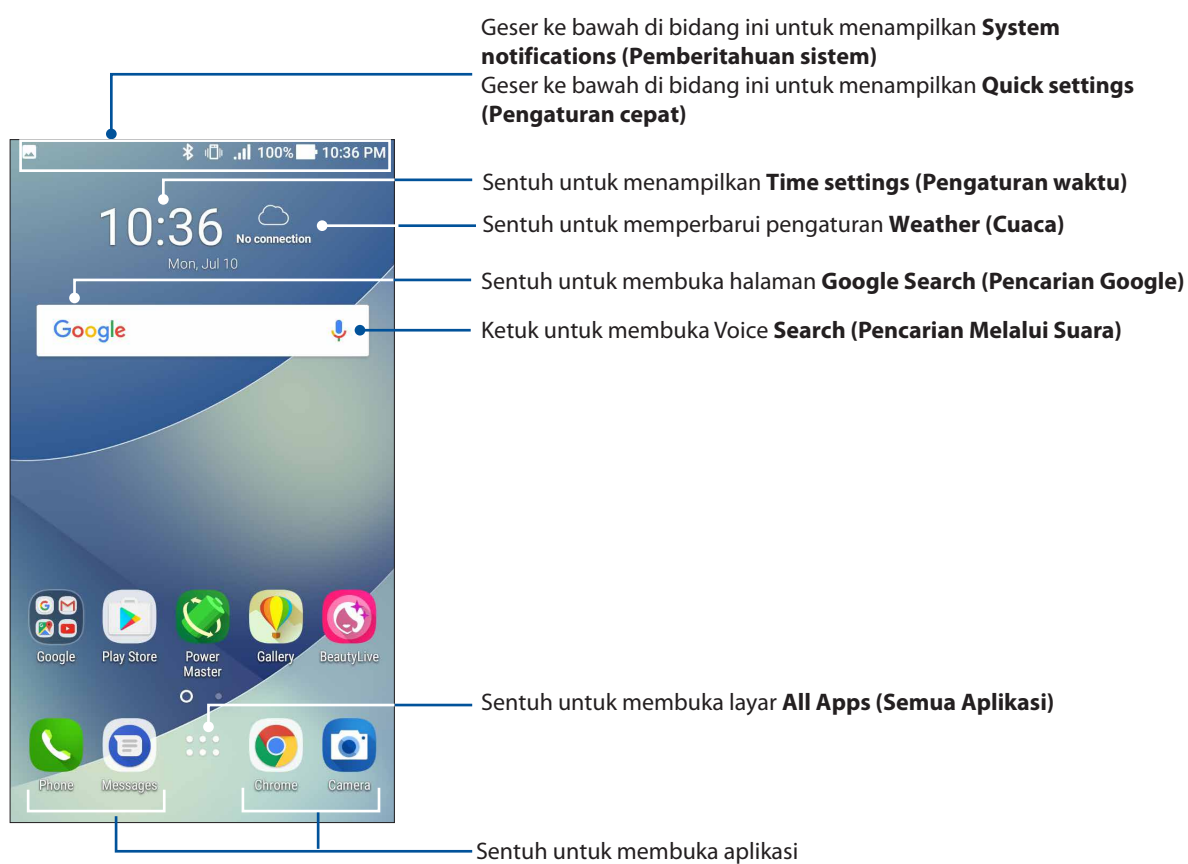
Geser ke bawah di bidang ini untuk menampilkan **System notifications (Pemberitahuan sistem)**
Geser ke bawah di bidang ini untuk menampilkan **Quick settings (Pengaturan cepat)**

100% 10:36 PM

Sentuh untuk menampilkan **Time settings (Pengaturan waktu)**

10:36 No connection

Mon, Jul 10

Sentuh untuk memperbarui pengaturan **Weather (Cuaca)**

Sentuh untuk membuka halaman **Google Search (Pencarian Google)**

Google

Ketuk untuk membuka Voice **Search (Pencarian Melalui Suara)**

Google Play Store Power Master Gallery BeautyLive

Sentuh untuk membuka layar **All Apps (Semua Aplikasi)**

Phone Messages Chrome Camera

Sentuh untuk membuka aplikasi